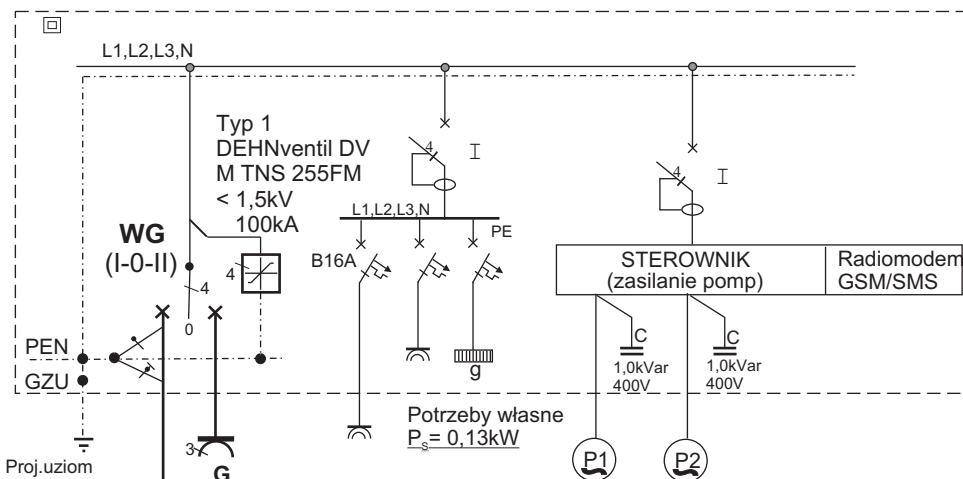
L1,L2,L3,N

Typ 1
DEHNventil DV
M TNS 255FM
< 1,5kV
100kA

WG
(I-0-II)

4
4
0

L1,L2,L3,N
PE
B16A

I
4

I
4

STEROWNIK
(zasilanie pomp)

Radiomodem
GSM/SMS

C
1,0kVar
400V

C
1,0kVar
400V

PEN
GZU

g

Potrzeby własne
$P_s$= 0,13kW

3
G

P1
P2

Proj.uziom